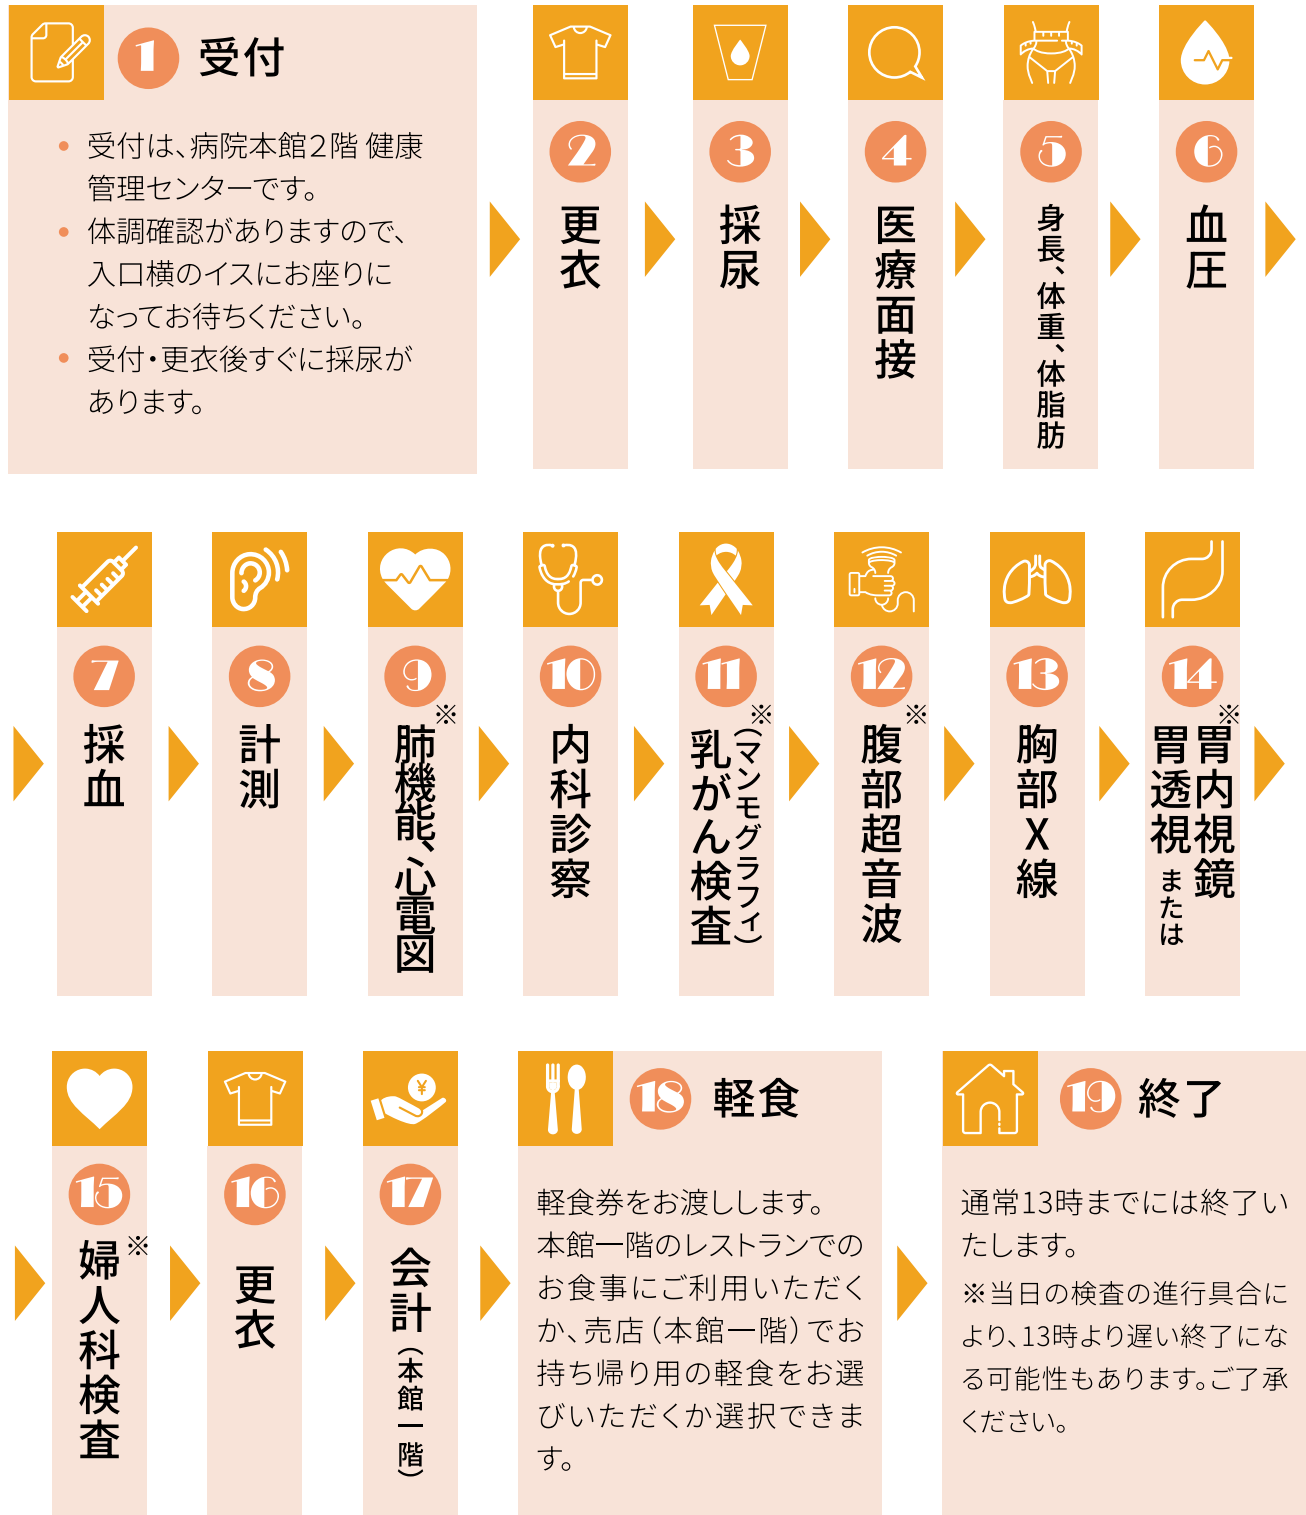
1 受付

受付は、病院本館2階 健康管理センターです。

体調確認がありますので、入口横のイスにお座りになってお待ちください。

受付・更衣後すぐに採尿があります。

2 更衣

3 採尿

4 医療面接

5 身長、体重、体脂肪

6 血圧

7 採血

8 計測

9 肺機能、心電図※

10 内科診察

11 乳がん検査（マンモグラフィ）※

12 腹部超音波※

13 胸部X線

14 胃透視 または 胃内視鏡※

15 婦人科検査※

16 更衣

17 会計（本館一階）

¥

18 軽食

軽食券をお渡しします。本館一階のレストランでのお食事にご利用いただくか、売店（本館一階）でお持ち帰り用の軽食をお選びいただくか選択できます。

19 終了

通常13時までには終了いたします。

※当日の検査の進行具合により、13時より遅い終了になる可能性もあります。ご了承ください。